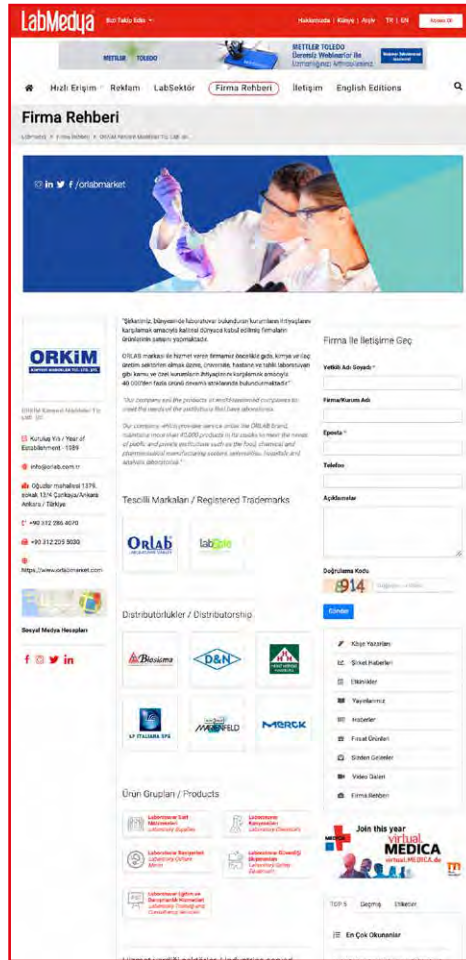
LabMedya Bizi Takip Edin Hakkımızda | Künye | Arşiv TR | EN Access Us

METTLER TOLEDO METTLER TOLEDO Ücretsiz Webinarlar ile Uzmanlığınızı Artırabilirsiniz

Hızlı Erişim Reklam LabSektör Firma Rehberi İletişim English Editions

Firma Rehberi

LabMedya > Firma Rehberi > ORKİM Kimevi Maddeler Tic. Ltd. Şti.

/orlabmarket

ORKİM

ORKİM Kimevi Maddeler Tic. Ltd. Şti.

Kuruluş Yılı / Year of Establishment - 1989

info@orlab.com.tr

Oğuzlar mahallesi 1379. sokak 13/4 Çankaya/Ankara Ankara / Türkiye

+90 312 286 4070

+90 312 285 5030

https://www.orlabmarket.com

Sosyal Medya Hesapları

"Şirketimiz, bünyesinde laboratuvar bulunduran kurumların ihtiyaçlarını karşılamak amacıyla kaliteli dünyaca kabul edilmiş firmaların ürünlerinin satışını yapmaktadır.

ORLAB markası ile hizmet veren firmamız özellikle gıda, kimya ve ilaç üretim sektörleri olmak üzere, üniversite, hastane ve tahlil laboratuvarı gibi kamu ve özel kurumların ihtiyaçlarını karşılamak amacıyla 40.000'den fazla ürünü önemle stoklarında bulundurmaktadır."

"Our company sell the products of world-renowned companies to meet the needs of the institutions that have laboratories.

Our company, which provides service under the ORLAB brand, maintains more than 40,000 products in its stocks to meet the needs of public and private institutions such as the food, chemical and pharmaceutical manufacturing sectors, universities, hospitals and analysis laboratories."

Tescilli Markaları / Registered Trademarks

ORLAB labGlo

Distribütörlükler / Distributorship

Biosigma D&N MERCK

Ürün Grupları / Products

Laboratuvar Sarf Malzemeleri Laboratory Supplies

Laboratuvar Kimyasalları Laboratory Chemicals

Laboratuvar Cihazları Laboratory Devices

Laboratuvar Güvenliği Ekipmanları Laboratory Safety Equipment

Laboratuvar Eğitim ve Danışmanlık Hizmetleri Laboratory Training and Consultancy Services

Firma ile İletişime Geç

Yetkili Adı Soyadı *

Firma/Kurum Adı

Eposta *

Telefon

Açıklamalar

Doğrulama Kodu

8914

Gönder

Köşe Yazıları

Şirket Haberleri

Etkinlikler

Yayınlarımız

Haberler

Fırsat Ürünleri

Sizden Gelenler

Video Galeri

Firma Rehberi

Join this year virtual MEDICA virtual.MEDICA.de

TOP 5 Geçmiş Etiketler

En Çok Okunanlar